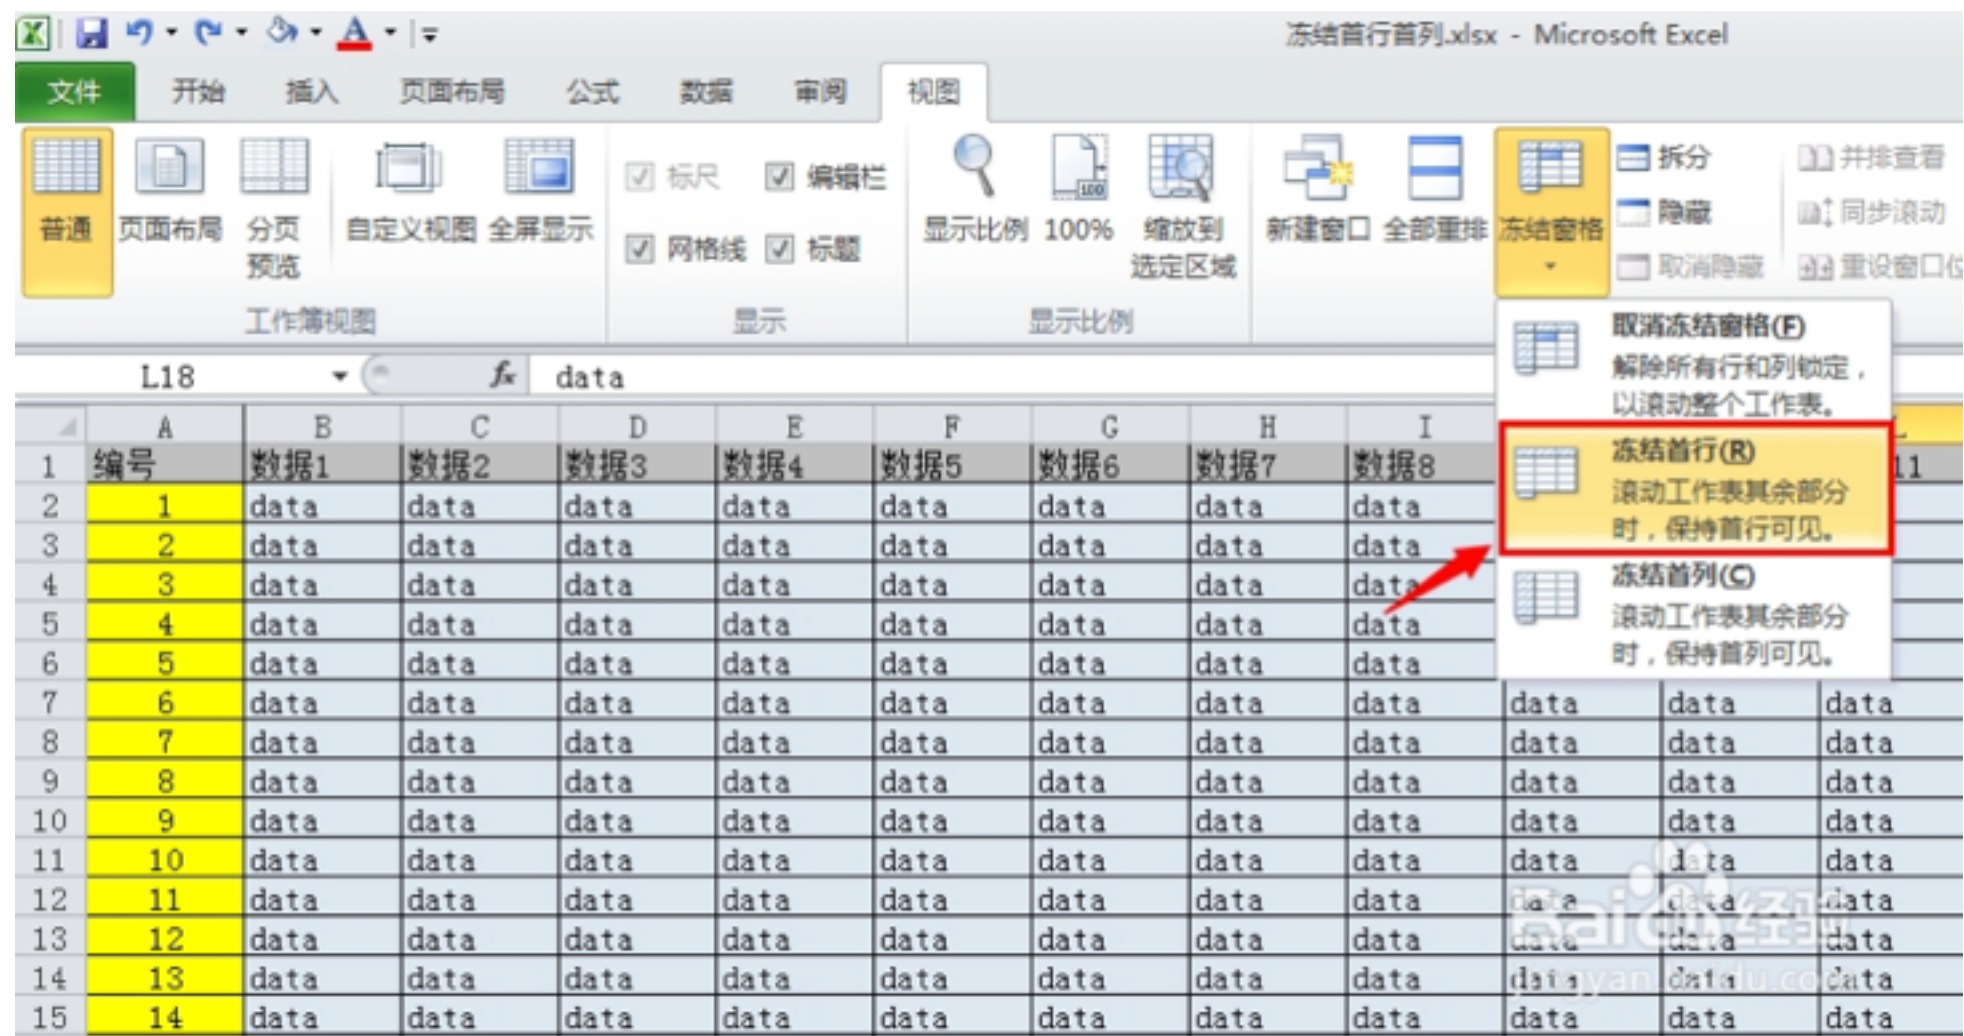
冻结首行首列.xlsx - Microsoft Excel

文件 开始 插入 页面布局 公式 数据 审阅 视图

普通 页面布局 分页预览 自定义视图 全屏显示
工作簿视图

标尺 编辑栏 网格线 标题
显示

显示比例 100% 缩放到选定区域
显示比例

新建窗口 全部重排 冻结窗格 拆分 隐藏 取消隐藏 并排查看 同步滚动 重设窗口位

取消冻结窗格(F)
解除所有行和列锁定，以滚动整个工作表。

冻结首行(R)
滚动工作表其余部分时，保持首行可见。

冻结首列(C)
滚动工作表其余部分时，保持首列可见。

L18 $f_x$ data

| | A | B | C | D | E | F | G | H | I | | | |
|---|---|---|---|---|---|---|---|---|---|---|---|---|
| 1 | 编号 | 数据1 | 数据2 | 数据3 | 数据4 | 数据5 | 数据6 | 数据7 | 数据8 | | | 11 |
| 2 | 1 | data | data | data | data | data | data | data | data | | | |
| 3 | 2 | data | data | data | data | data | data | data | data | | | |
| 4 | 3 | data | data | data | data | data | data | data | data | | | |
| 5 | 4 | data | data | data | data | data | data | data | data | | | |
| 6 | 5 | data | data | data | data | data | data | data | data | | | |
| 7 | 6 | data | data | data | data | data | data | data | data | data | data | data |
| 8 | 7 | data | data | data | data | data | data | data | data | data | data | data |
| 9 | 8 | data | data | data | data | data | data | data | data | data | data | data |
| 10 | 9 | data | data | data | data | data | data | data | data | data | data | data |
| 11 | 10 | data | data | data | data | data | data | data | data | data | data | data |
| 12 | 11 | data | data | data | data | data | data | data | data | data | data | data |
| 13 | 12 | data | data | data | data | data | data | data | data | data | data | data |
| 14 | 13 | data | data | data | data | data | data | data | data | data | data | data |
| 15 | 14 | data | data | data | data | data | data | data | data | data | data | data |

Baidu经验 jingyan.baidu.com